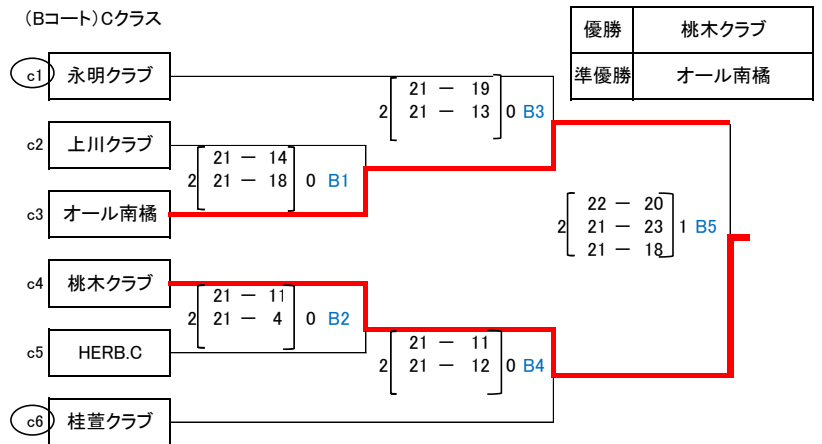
(Bコート)Cクラス

| 優勝 | 桃木クラブ |
|---|---|
| 準優勝 | オール南橋 |

c1 永明クラブ
c2 上川クラブ
c3 オール南橋
c4 桃木クラブ
c5 HERB.C
c6 桂萱クラブ

2 [21 — 14, 21 — 18] 0 B1
2 [21 — 19, 21 — 13] 0 B3
2 [21 — 11, 21 — 4] 0 B2
2 [21 — 11, 21 — 12] 0 B4
2 [22 — 20, 21 — 23, 21 — 18] 1 B5